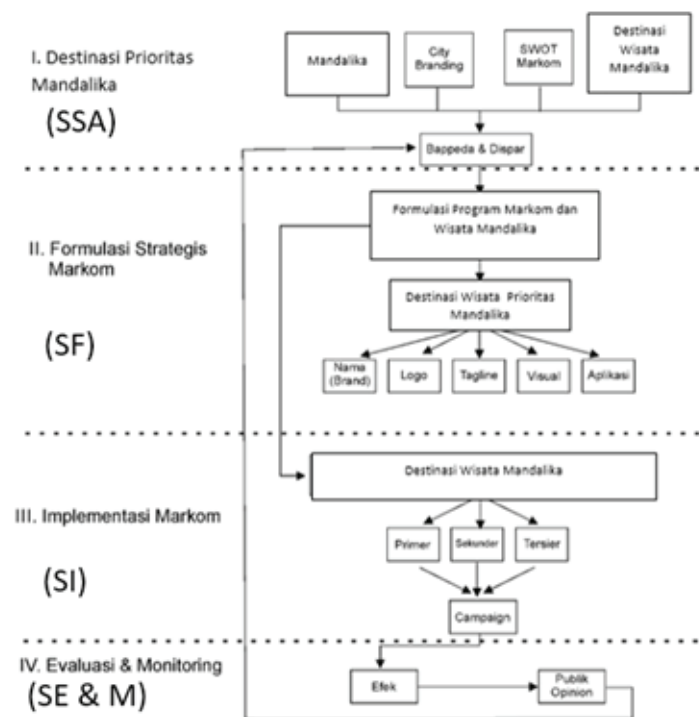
I. Destinasi Prioritas Mandalika

(SSA)

Mandalika

City Branding

SWOT Markom

Destinasi Wisata Mandalika

Bappeda & Dispar

II. Formulasi Strategis Markom

(SF)

Formulasi Program Markom dan Wisata Mandalika

Destinasi Wisata Prioritas Mandalika

Nama (Brand)

Logo

Tagline

Visual

Aplikasi

III. Implementasi Markom

(SI)

Destinasi Wisata Mandalika

Primer

Sekunder

Tersier

Campaign

IV. Evaluasi & Monitoring

(SE & M)

Efek

Publik Opinion